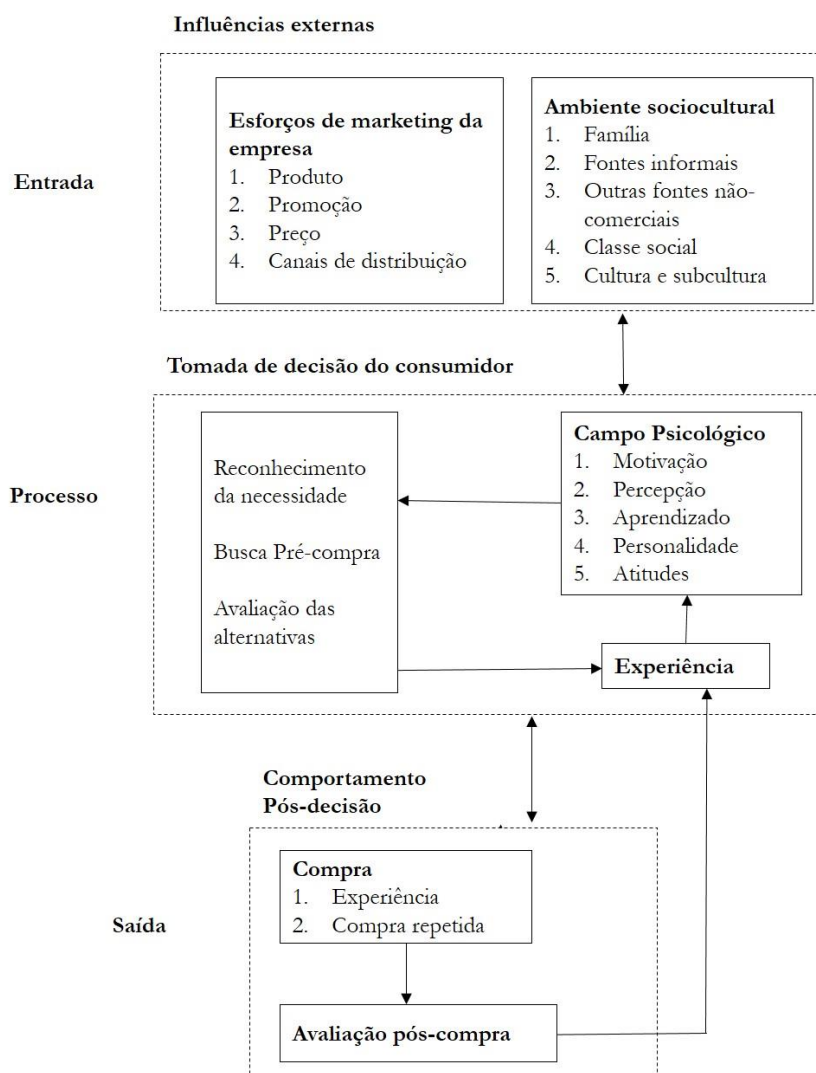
Influências externas

Entrada

Esforços de marketing da empresa
1. Produto
2. Promoção
3. Preço
4. Canais de distribuição

Ambiente sociocultural
1. Família
2. Fontes informais
3. Outras fontes não-comerciais
4. Classe social
5. Cultura e subcultura

Tomada de decisão do consumidor

Processo

Reconhecimento da necessidade

Busca Pré-compra

Avaliação das alternativas

Campo Psicológico
1. Motivação
2. Percepção
3. Aprendizado
4. Personalidade
5. Atitudes

Experiência

Comportamento Pós-decisão

Saída

Compra
1. Experiência
2. Compra repetida

Avaliação pós-compra